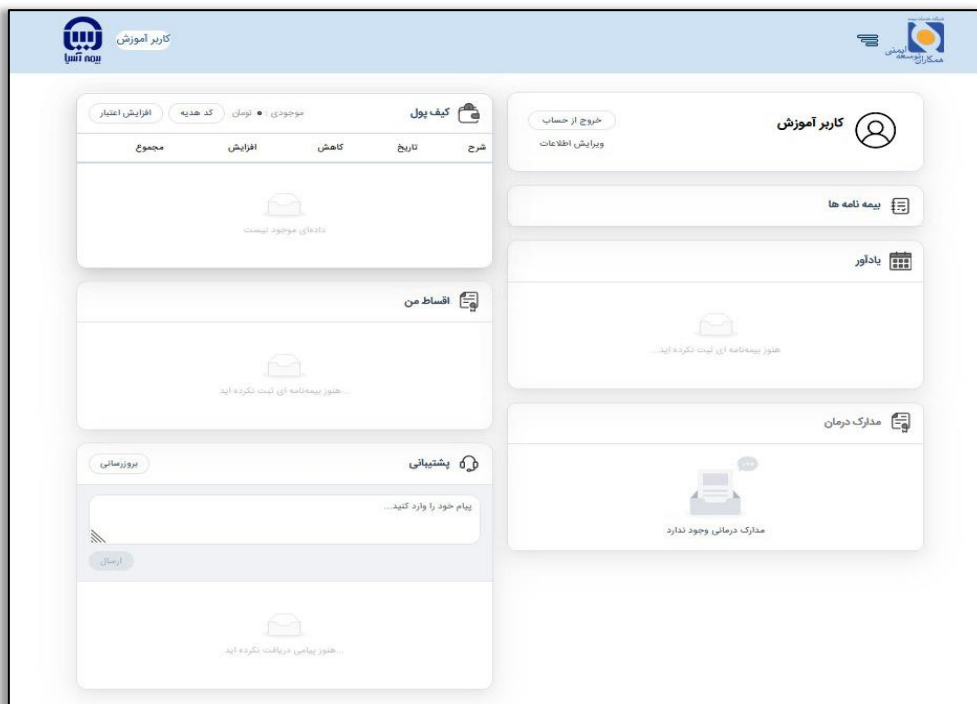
کاربر آموزش
بیمه آسیا

همکاران توسعه ایمنی

کاربر آموزش
خروج از حساب
ویرایش اطلاعات

بیمه نامه ها

یادآور
هنوز بیمه‌نامه ای ثبت نکرده اید...

مدارک درمان
مدارک درمانی وجود ندارد

کیف پول
موجودی : ● تومان
کد هدیه
افزایش اعتبار

| شرح | تاریخ | کاهش | افزایش | مجموع |
|---|---|---|---|---|

داده‌ای موجود نیست

اقساط من
...هنوز بیمه‌نامه ای ثبت نکرده اید

پشتیبانی
بروزرسانی
پیام خود را وارد کنید...
ارسال
...هنوز پیامی دریافت نکرده اید